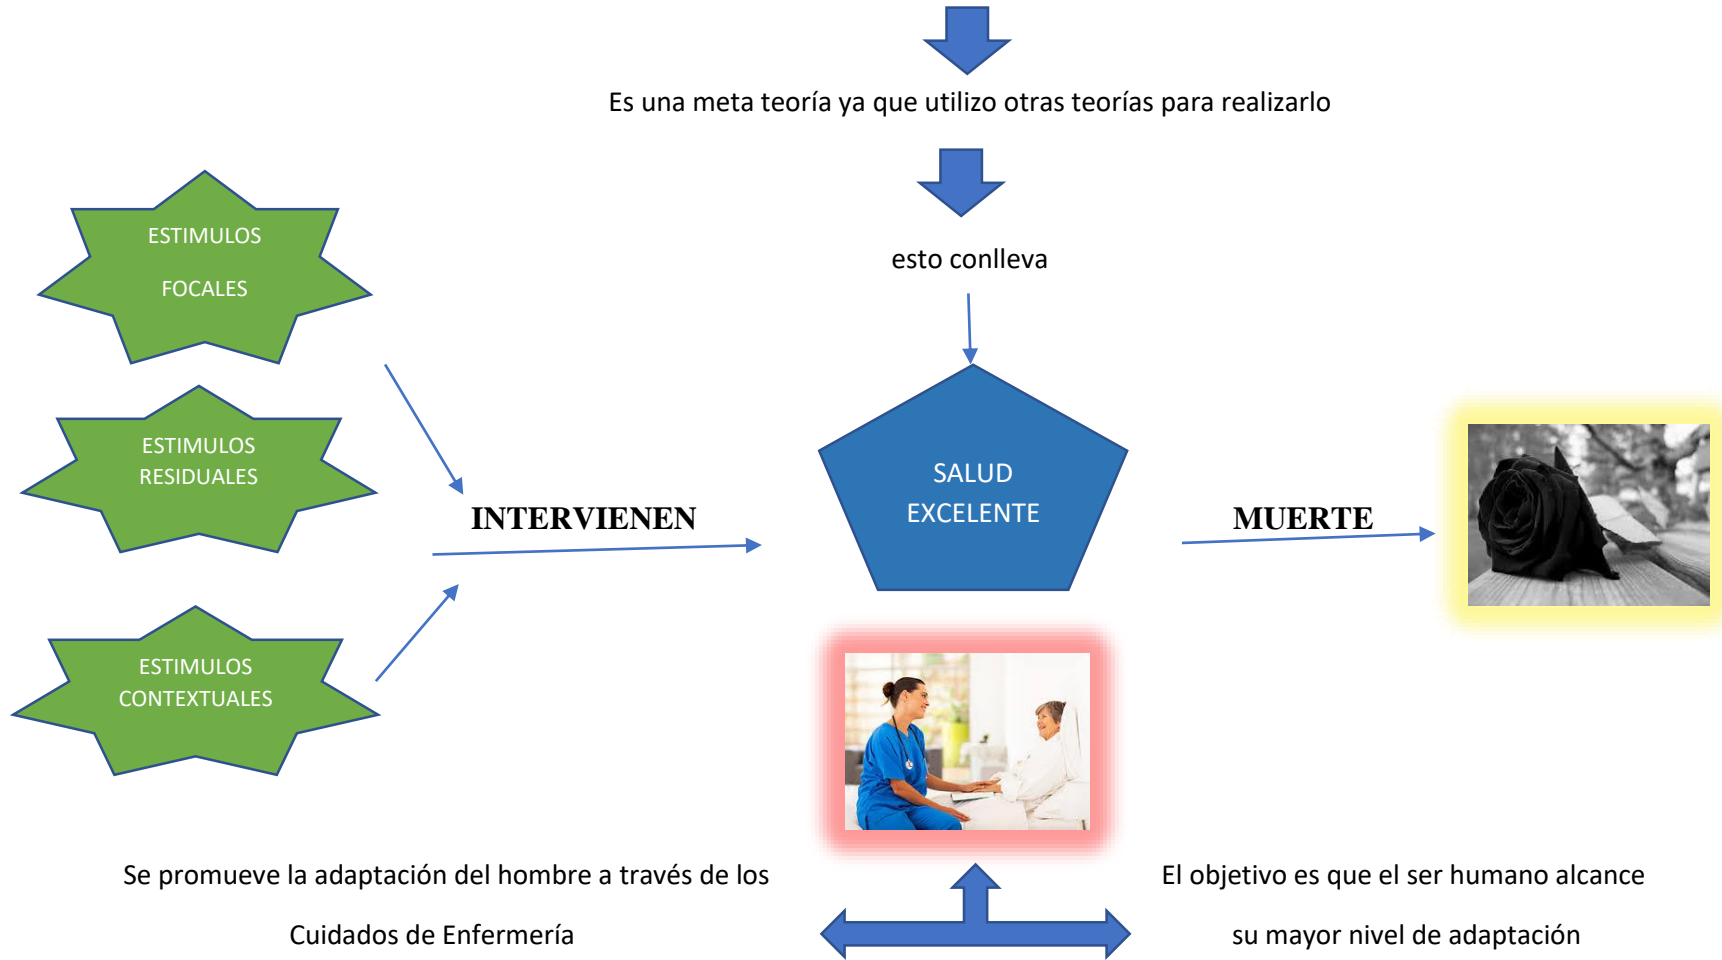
Es una meta teoría ya que utilizo otras teorías para realizarlo

esto conlleva

ESTIMULOS
FOCALES

ESTIMULOS
RESIDUALES

ESTIMULOS
CONTEXTUALES

INTERVIENEN

SALUD
EXCELENTE

MUERTE

Se promueve la adaptación del hombre a través de los Cuidados de Enfermería

El objetivo es que el ser humano alcance su mayor nivel de adaptación